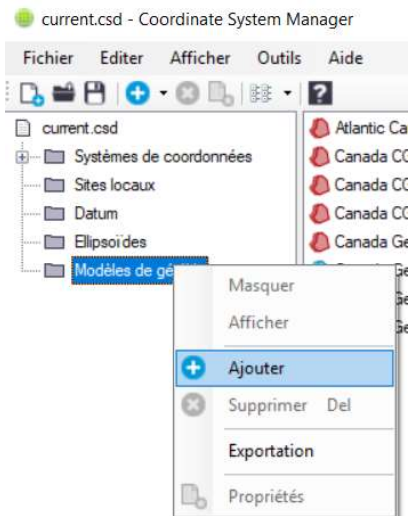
current.csd - Coordinate System Manager

Fichier Editer Afficher Outils Aide

current.csd
Systèmes de coordonnées
Sites locaux
Datum
Ellipsoïdes
Modèles de gé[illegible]

Atlantic Ca
Canada CC
Canada CC
Canada CC
Canada Ge
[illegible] Ge
Ge
Ge

Masquer
Afficher
Ajouter
Supprimer Del
Exportation
Propriétés